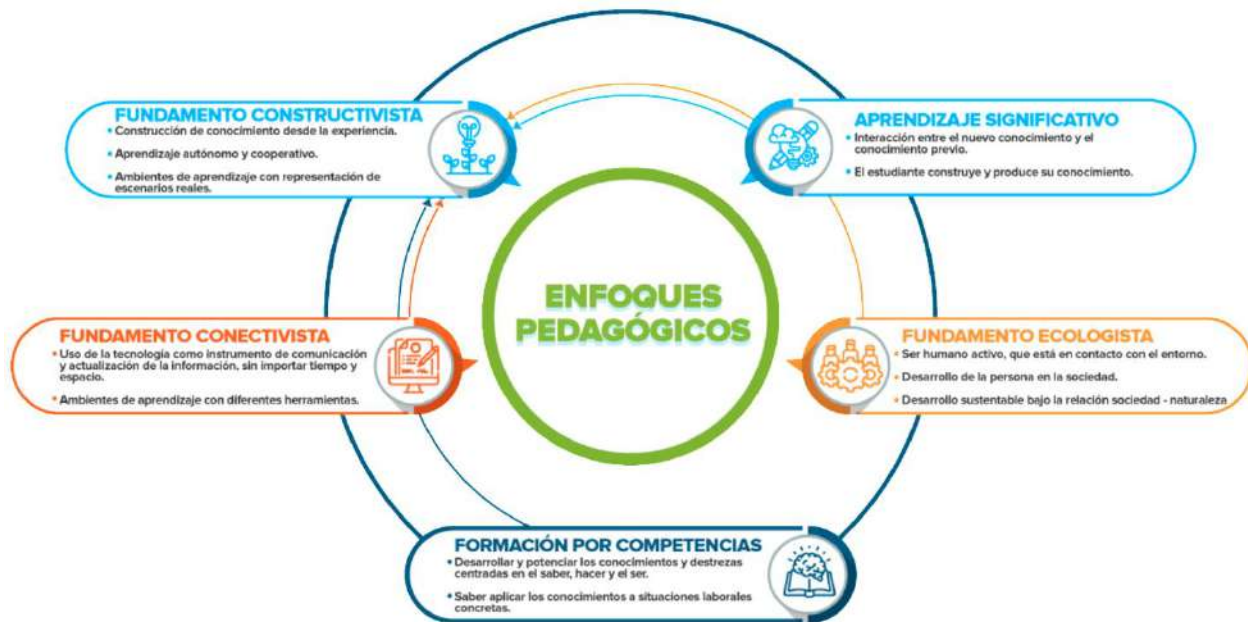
FUNDAMENTO CONSTRUCTIVISTA
• Construcción de conocimiento desde la experiencia.
• Aprendizaje autónomo y cooperativo.
• Ambientes de aprendizaje con representación de escenarios reales.

APRENDIZAJE SIGNIFICATIVO
• Interacción entre el nuevo conocimiento y el conocimiento previo.
• El estudiante construye y produce su conocimiento.

ENFOQUES PEDAGÓGICOS

FUNDAMENTO CONECTIVISTA
• Uso de la tecnología como instrumento de comunicación y actualización de la información, sin importar tiempo y espacio.
• Ambientes de aprendizaje con diferentes herramientas.

FUNDAMENTO ECOLOGISTA
• Ser humano activo, que está en contacto con el entorno.
• Desarrollo de la persona en la sociedad.
• Desarrollo sustentable bajo la relación sociedad - naturaleza

FORMACIÓN POR COMPETENCIAS
• Desarrollar y potenciar los conocimientos y destrezas centradas en el saber, hacer y el ser.
• Saber aplicar los conocimientos a situaciones laborales concretas.